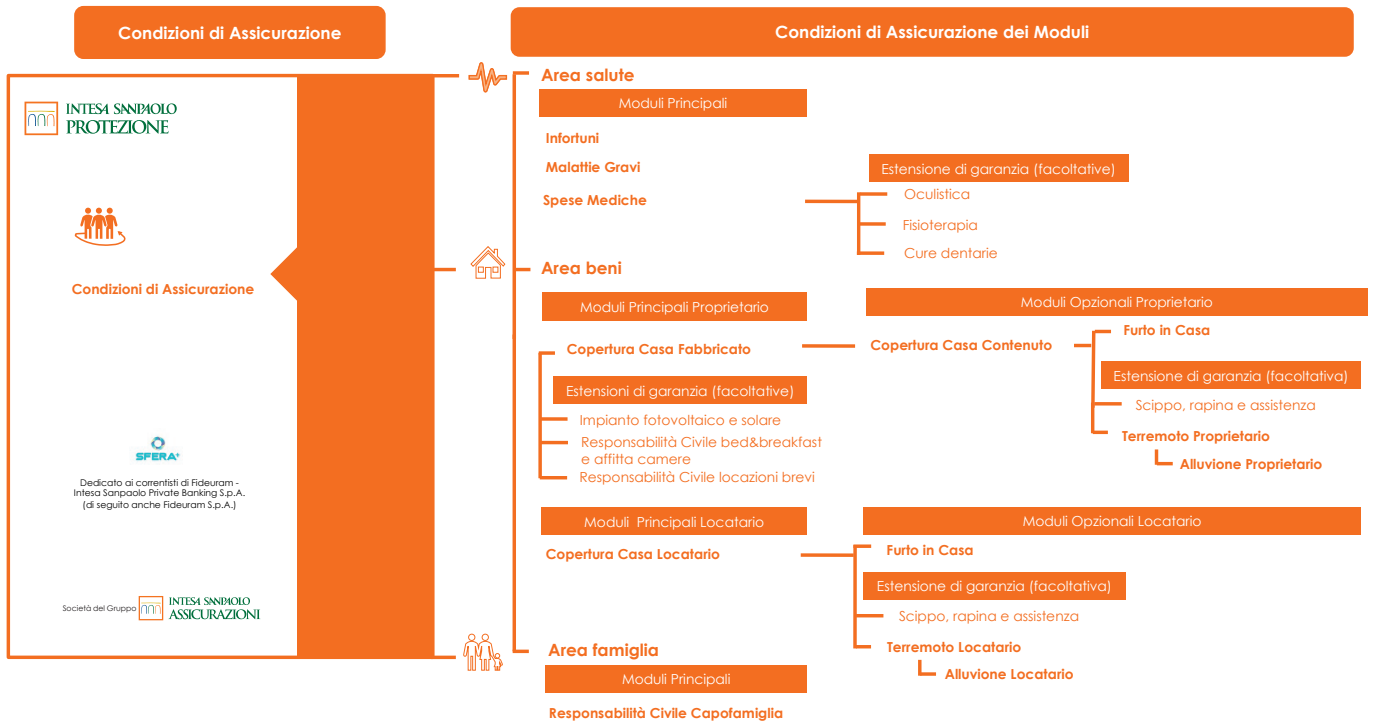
Condizioni di Assicurazione

INTESA SANPAOLO PROTEZIONE

Condizioni di Assicurazione

SFERA+

Dedicato ai correntisti di Fideuram - Intesa Sanpaolo Private Banking S.p.A. (di seguito anche Fideuram S.p.A.)

Società del Gruppo INTESA SANPAOLO ASSICURAZIONI

Condizioni di Assicurazione dei Moduli

Area salute

Moduli Principali

Infortuni

Malattie Gravi

Spese Mediche

Estensione di garanzia (facoltative)

Oculistica

Fisioterapia

Cure dentarie

Area beni

Moduli Principali Proprietario

Moduli Opzionali Proprietario

Copertura Casa Fabbricato

Copertura Casa Contenuto

Furto in Casa

Estensioni di garanzia (facoltative)

Estensione di garanzia (facoltativa)

Impianto fotovoltaico e solare

Scippo, rapina e assistenza

Responsabilità Civile bed&breakfast e affitta camere

Terremoto Proprietario

Alluvione Proprietario

Responsabilità Civile locazioni brevi

Moduli Principali Locatario

Moduli Opzionali Locatario

Copertura Casa Locatario

Furto in Casa

Estensione di garanzia (facoltativa)

Scippo, rapina e assistenza

Terremoto Locatario

Alluvione Locatario

Area famiglia

Moduli Principali

Responsabilità Civile Capofamiglia